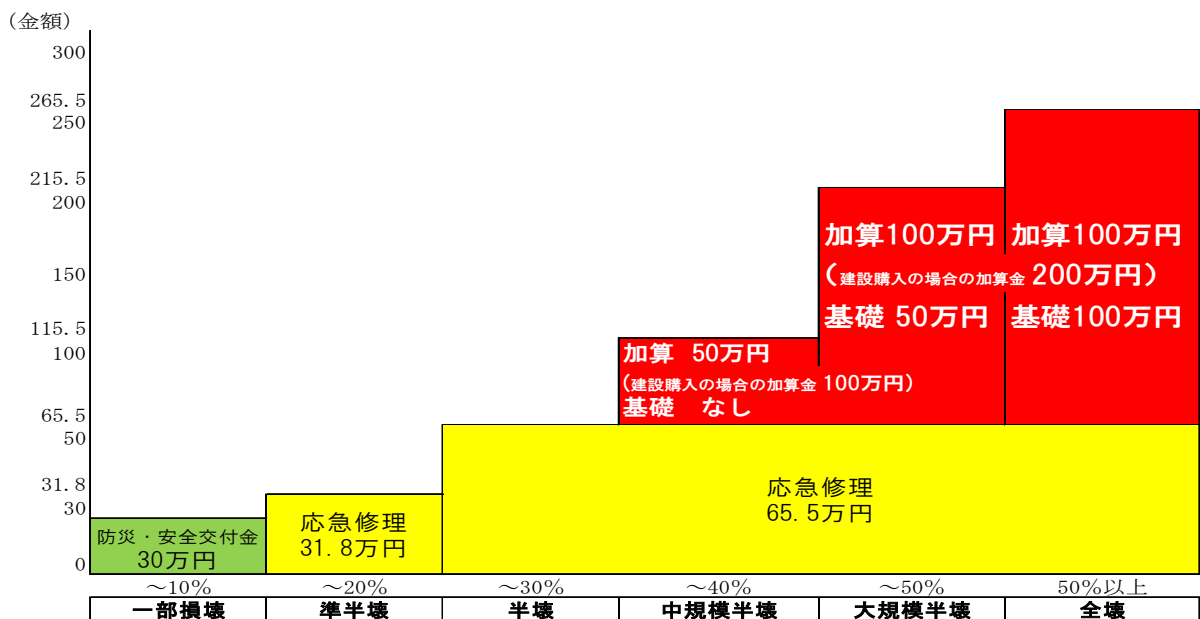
（金額）
300
265.5
250
215.5
200
150
115.5
100
65.5
50
31.8
30
0

加算100万円
（建設購入の場合の加算金 200万円）
基礎 50万円

加算100万円
基礎100万円

加算 50万円
（建設購入の場合の加算金 100万円）
基礎 なし

応急修理
65.5万円

応急修理
31.8万円

防災・安全交付金
30万円

| ～10% | ～20% | ～30% | ～40% | ～50% | 50%以上 |
|---|---|---|---|---|---|
| 一部損壊 | 準半壊 | 半壊 | 中規模半壊 | 大規模半壊 | 全壊 |